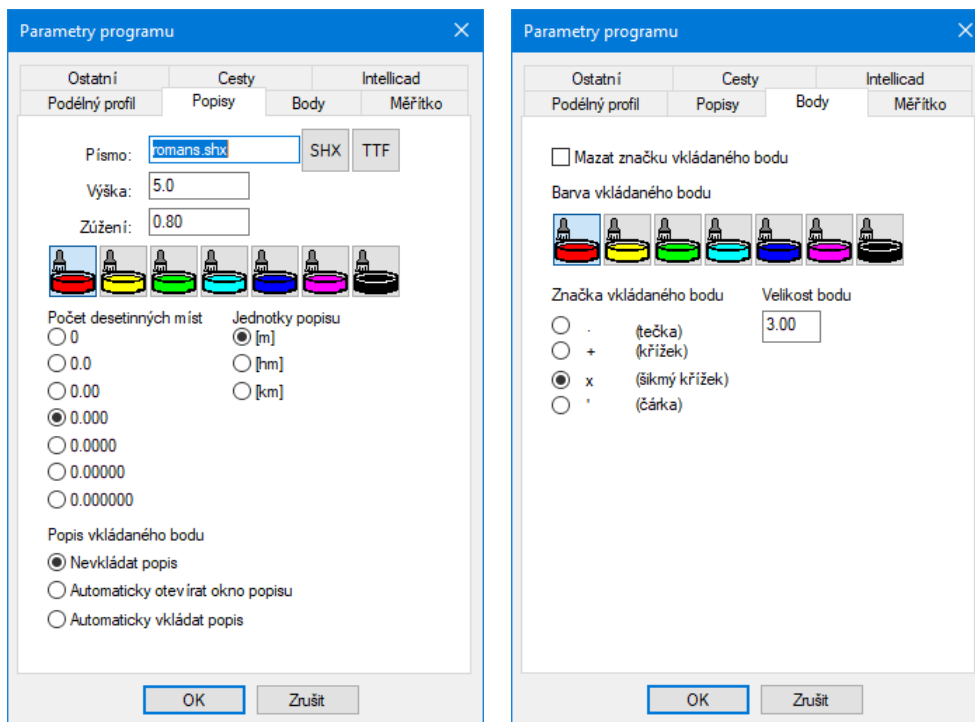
Parametry programu

Ostatní
Cesty
Intellicad
Podélný profil
Popisy
Body
Měřítko

Písmo: romans.shx
SHX
TTF
Výška: 5.0
Zúžení: 0.80

Počet desetinných míst
0
0.0
0.00
0.000
0.0000
0.00000
0.000000

Jednotky popisu
[m]
[hm]
[km]

Popis vkládaného bodu
Nevkládat popis
Automaticky otevírat okno popisu
Automaticky vkládat popis

OK
Zrušit

Parametry programu

Ostatní
Cesty
Intellicad
Podélný profil
Popisy
Body
Měřítko

Mazat značku vkládaného bodu

Barva vkládaného bodu

Značka vkládaného bodu
. (tečka)
+ (křížek)
x (šikmý křížek)
' (čárka)

Velikost bodu
3.00

OK
Zrušit